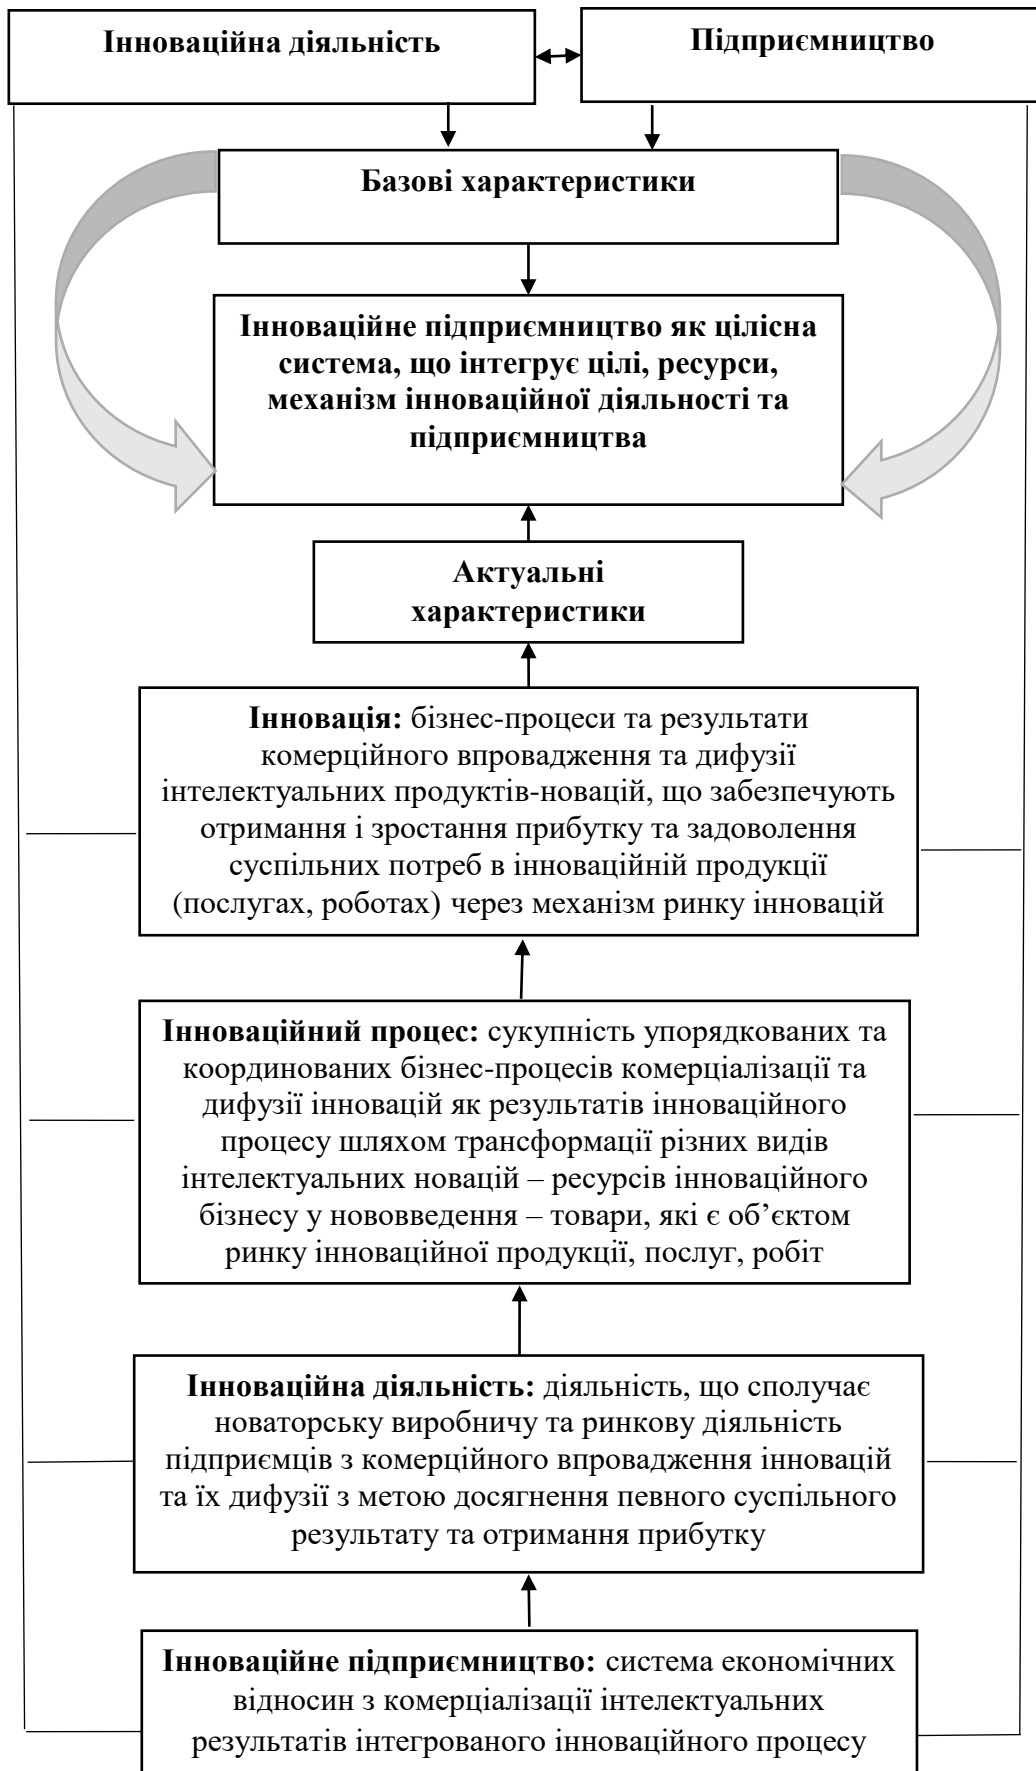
**Інноваційна діяльність**

**Підприємництво**

**Базові характеристики**

**Інноваційне підприємництво як цілісна система, що інтегрує цілі, ресурси, механізм інноваційної діяльності та підприємництва**

**Актуальні характеристики**

**Інновація:** бізнес-процеси та результати комерційного впровадження та дифузії інтелектуальних продуктів-новацій, що забезпечують отримання і зростання прибутку та задоволення суспільних потреб в інноваційній продукції (послугах, роботах) через механізм ринку інновацій

**Інноваційний процес:** сукупність упорядкованих та координованих бізнес-процесів комерціалізації та дифузії інновацій як результатів інноваційного процесу шляхом трансформації різних видів інтелектуальних новацій – ресурсів інноваційного бізнесу у нововведення – товари, які є об'єктом ринку інноваційної продукції, послуг, робіт

**Інноваційна діяльність:** діяльність, що сполучає новаторську виробничу та ринкову діяльність підприємців з комерційного впровадження інновацій та їх дифузії з метою досягнення певного суспільного результату та отримання прибутку

**Інноваційне підприємництво:** система економічних відносин з комерціалізації інтелектуальних результатів інтегрованого інноваційного процесу